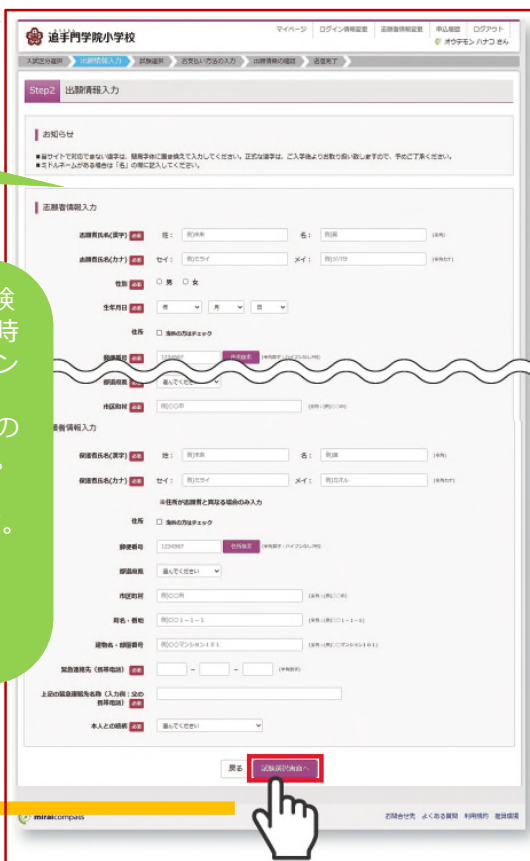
追手門学院小学校

マイページ　ログイン情報変更　志願者情報変更　申込履歴　ログアウト
オウテモン ハナコ さん

入試区分選択　出願情報入力　試験選択　お支払い方法の入力　出願情報の確認　送信完了

Step2 出願情報入力

お知らせ

■当サイトで対応できない漢字は、簡易字体に置き換えて入力してください。正式な漢字は、ご入学後よりお取り扱い致しますので、予めご了承ください。
■ミドルネームがある場合は「名」の欄に記入してください。

志願者情報入力

志願者氏名(漢字) 必須　姓：例)追手　名：例)門
志願者氏名(カナ) 必須　セイ：例)オウテ　メイ：例)モン
性別 必須　○男 ○女
生年月日 必須　年 月 日
住所　□ 海外の方はチェック
郵便番号　1234567　住所検索
都道府県　選んでください
市区町村　例)○○市

保護者情報入力

保護者氏名(漢字) 必須　姓：例)追手　名：例)太郎
保護者氏名(カナ) 必須　セイ：例)オウテ　メイ：例)タロウ
※住所が志願者と異なる場合のみ入力
住所　□ 海外の方はチェック
郵便番号　1234567　住所検索
都道府県　選んでください
市区町村　例)○○市
町名・番地　例)○○1-1-1
建物名・部屋番号　例)○○マンション101
緊急連絡先（携帯電話） 必須　－　－
上記の緊急連絡先名称（入力例：父の携帯電話） 必須
本人との続柄 必須　選んでください

戻る　試験選択画面へ

検
時
ン
の
。
。

miraicompass　お問合せ先　よくある質問　利用規約　推奨環境